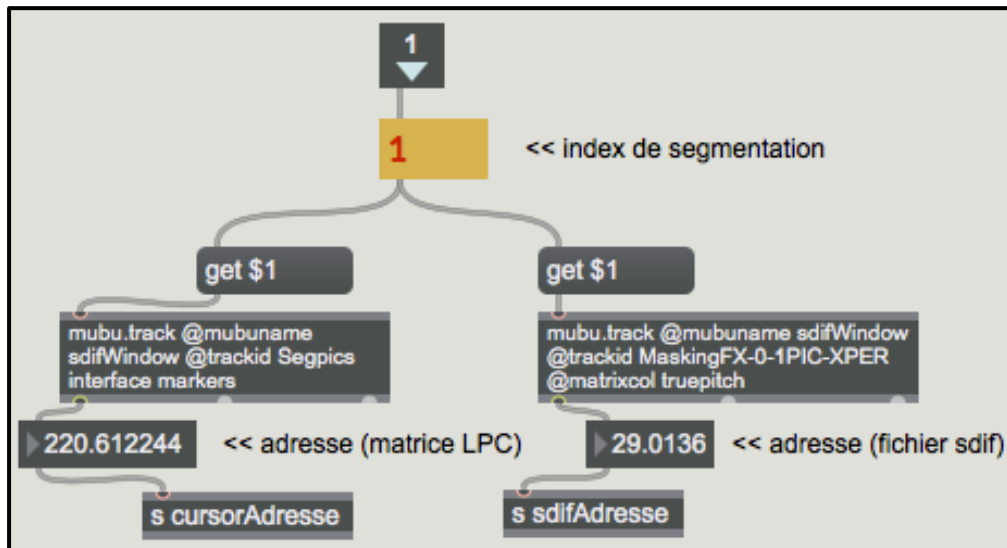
1

1

<< index de segmentation

get $1

get $1

mubu.track @mubuname sdifWindow @trackid Segpics interface markers

mubu.track @mubuname sdifWindow @trackid MaskingFX-0-1PIC-XPER @matrixcol truepitch

220.612244

<< adresse (matrice LPC)

29.0136

<< adresse (fichier sdif)

s cursorAdresse

s sdifAdresse